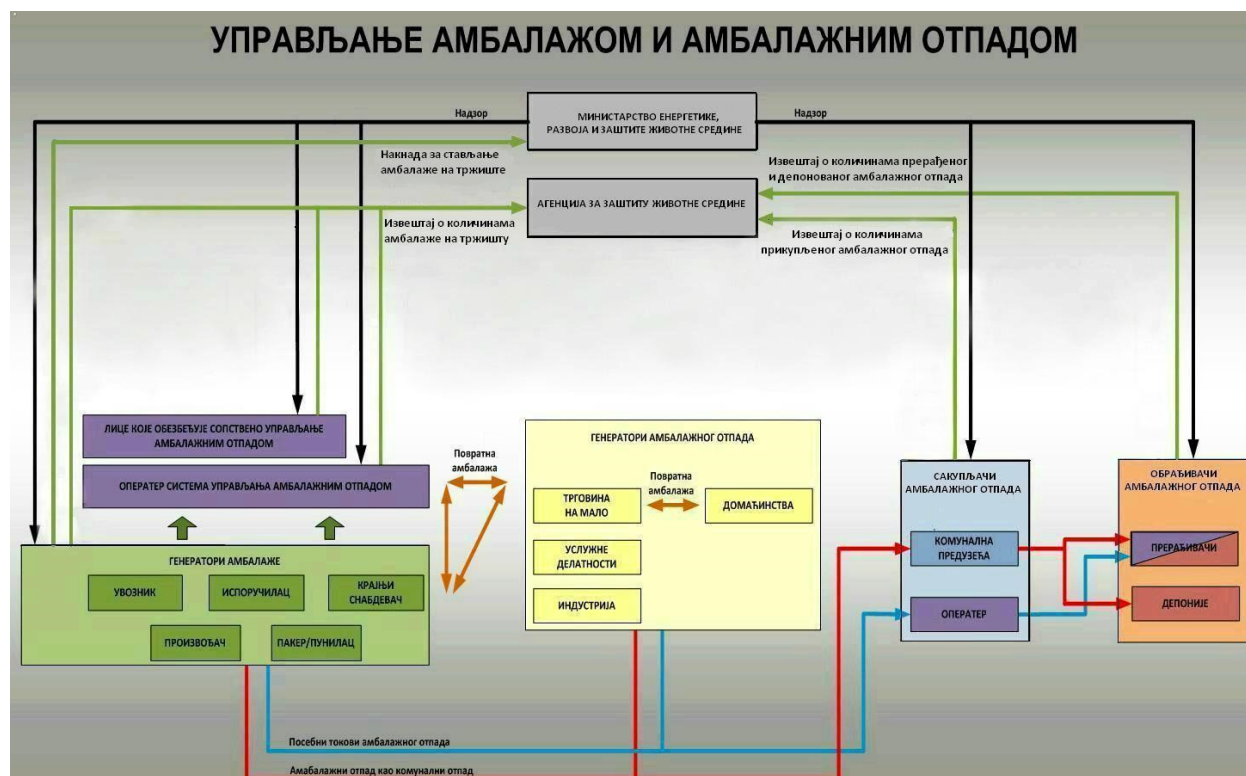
УПРАВЉАЊЕ АМБАЛАЖОМ И АМБАЛАЖНИМ ОТПАДОМ

Надзор

МИНИСТАРСТВО ЕНЕРГЕТИКЕ, РАЗВОЈА И ЗАШТИТЕ ЖИВОТНЕ СРЕДИНЕ

Надзор

Накнада за стављање амбалаже на тржиште

Извештај о количинама прерађеног и депонованог амбалажног отпада

АГЕНЦИЈА ЗА ЗАШТИТУ ЖИВОТНЕ СРЕДИНЕ

Извештај о количинама амбалаже на тржишту

Извештај о количинама прикупљеног амбалажног отпада

ЛИЦЕ КОЈЕ ОБЕЗБЕЂУЈЕ СОПСТВЕНО УПРАВЉАЊЕ АМБАЛАЖНИМ ОТПАДОМ

ОПЕРАТЕР СИСТЕМА УПРАВЉАЊА АМБАЛАЖНИМ ОТПАДОМ

Повратна амбалажа

ГЕНЕРАТОРИ АМБАЛАЖНОГ ОТПАДА

Повратна амбалажа

ТРГОВИНА НА МАЛО

ДОМАЋИНСТВА

УСЛУЖНЕ ДЕЛАТНОСТИ

ИНДУСТРИЈА

ГЕНЕРАТОРИ АМБАЛАЖЕ

УВОЗНИК

ИСПОРУЧИЛАЦ

КРАЈЊИ СНАБДЕВАЧ

ПРОИЗВОЂАЧ

ПАКЕР/ПУНИЛАЦ

САКУПЉАЧИ АМБАЛАЖНОГ ОТПАДА

КОМУНАЛНА ПРЕДУЗЕЋА

ОПЕРАТЕР

ОБРАЂИВАЧИ АМБАЛАЖНОГ ОТПАДА

ПРЕРАЂИВАЧИ

ДЕПОНИЈЕ

Посебни токови амбалажног отпада

Амбалажни отпад као комунални отпад